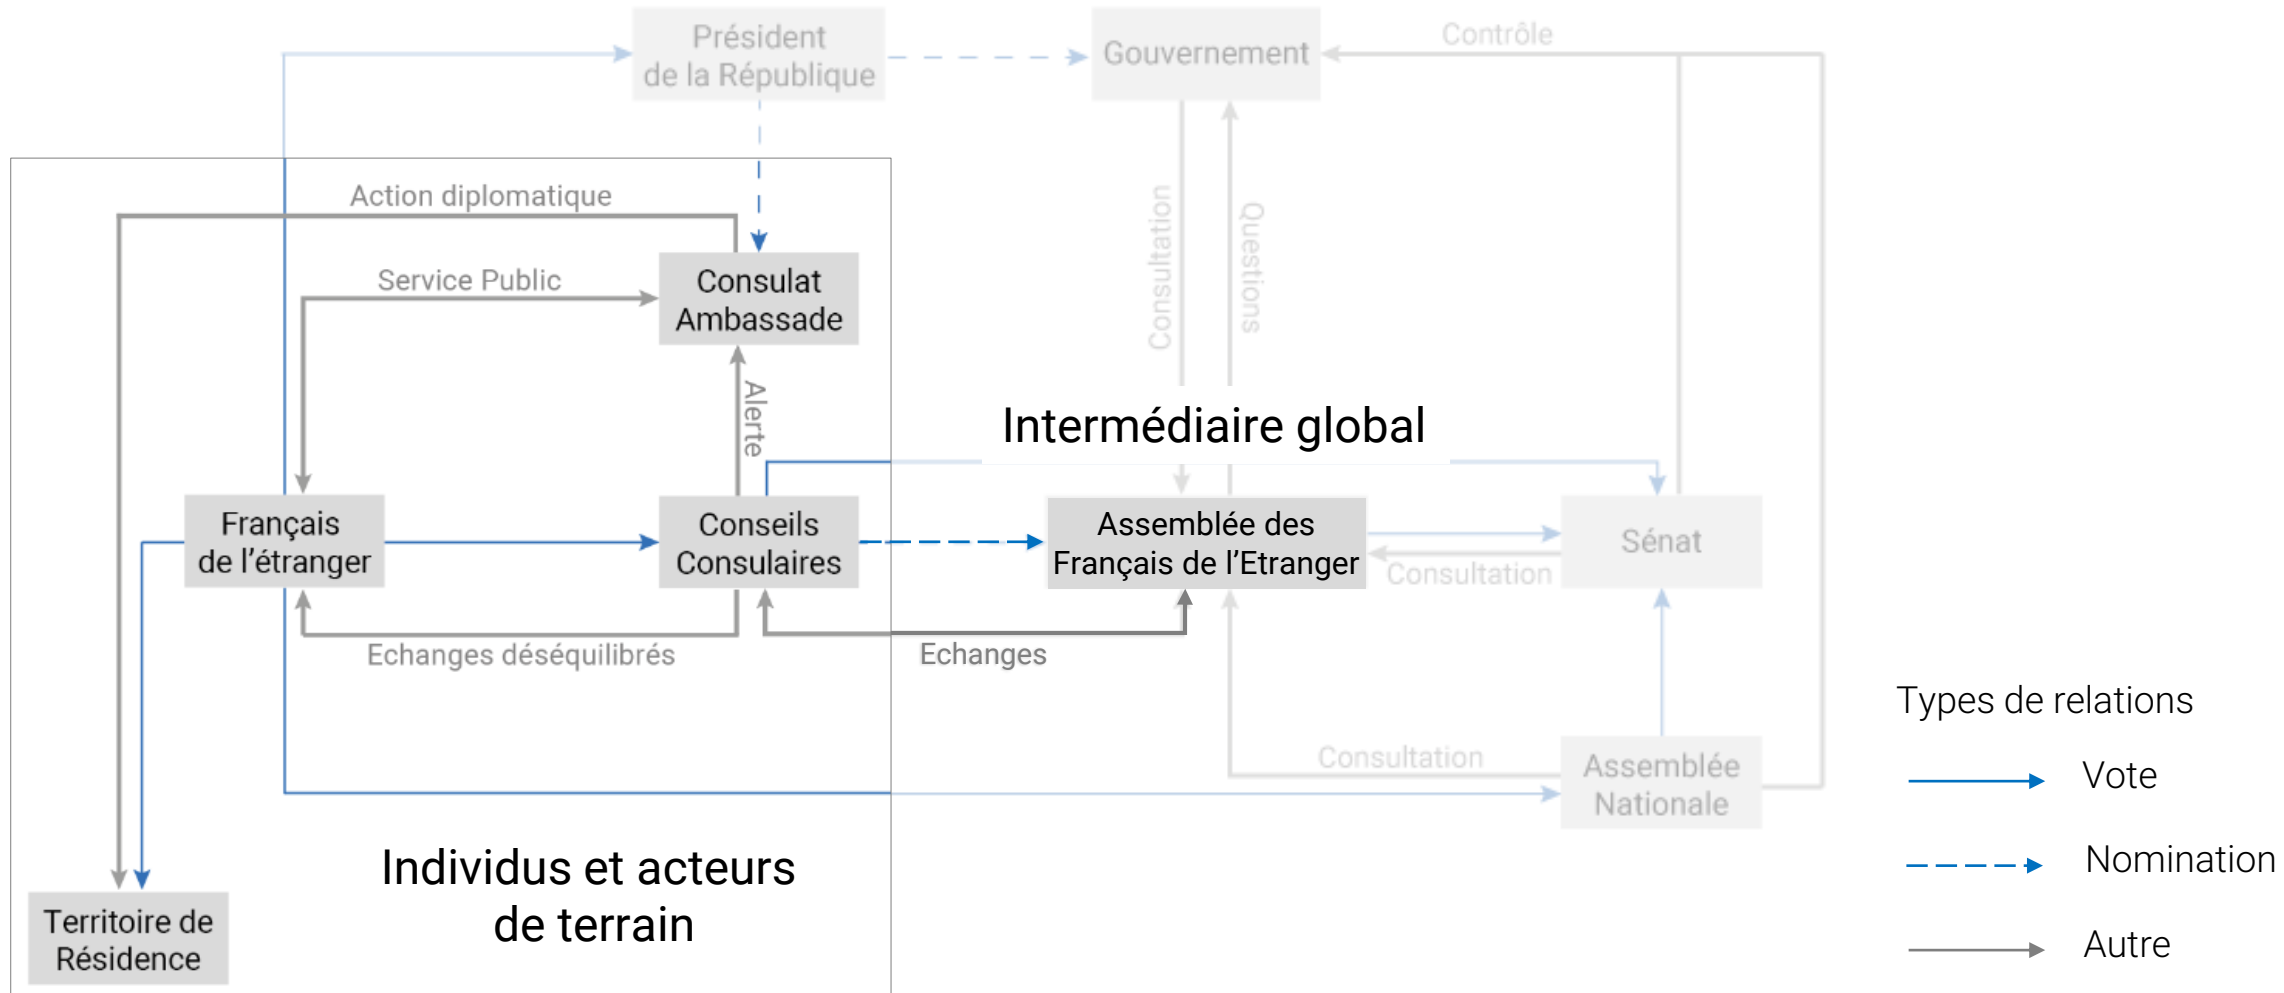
Président de la République

Gouvernement

Contrôle

Action diplomatique

Service Public

Consulat Ambassade

Consultation

Questions

Alerte

Intermédiaire global

Français de l'étranger

Conseils Consulaires

Assemblée des Français de l'Etranger

Sénat

Consultation

Echanges déséquilibrés

Echanges

Consultation

Assemblée Nationale

Types de relations

Vote

Nomination

Autre

Territoire de Résidence

Individus et acteurs de terrain